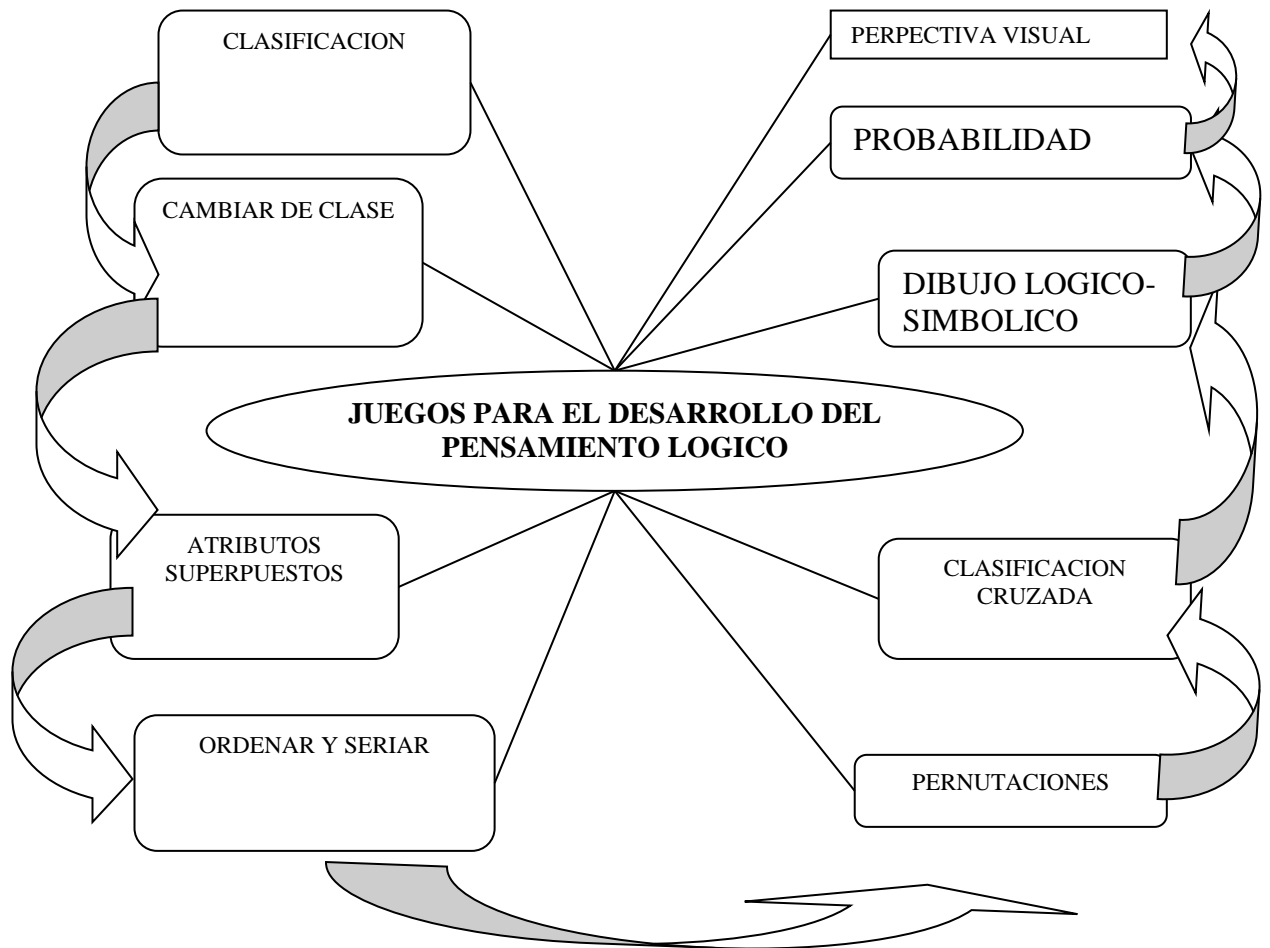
JUEGOS PARA EL DESARROLLO DEL PENSAMIENTO LOGICO

CLASIFICACION

CAMBIAR DE CLASE

ATRIBUTOS SUPERPUESTOS

ORDENAR Y SERIAR

PERNUTACIONES

CLASIFICACION CRUZADA

DIBUJO LOGICO-SIMBOLICO

PROBABILIDAD

PERPECTIVA VISUAL